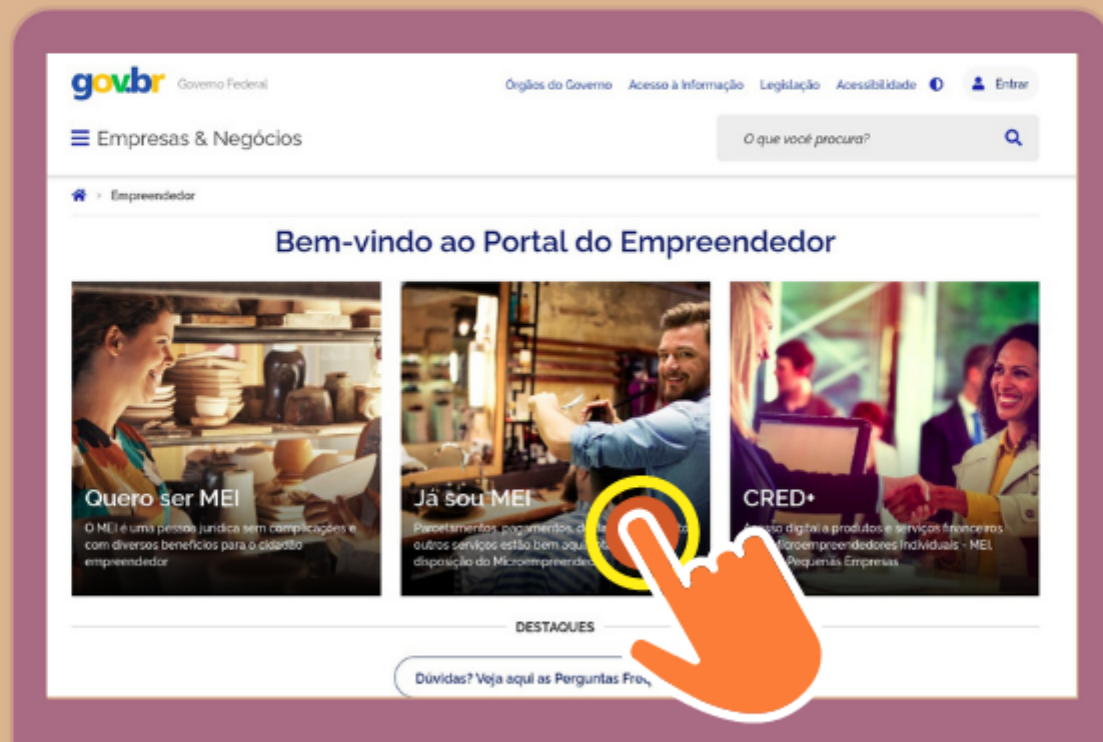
gov.br Governo Federal

Órgãos do Governo Acesso à Informação Legislação Acessibilidade Entrar

Empresas & Negócios

O que você procura?

Empreendedor

Bem-vindo ao Portal do Empreendedor

Quero ser MEI

O MEI é uma pessoa jurídica sem complicações e com diversos benefícios para o cidadão empreendedor

Já sou MEI

Parcelamentos, pagamentos, d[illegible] outros serviços estão bem aqu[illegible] disposição do Microempreended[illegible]

CRED+

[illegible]esso digital a produtos e serviços financeiros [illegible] Microempreendedores Individuais - MEI, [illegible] Pequenas Empresas

DESTAQUES

Dúvidas? Veja aqui as Perguntas Fre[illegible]